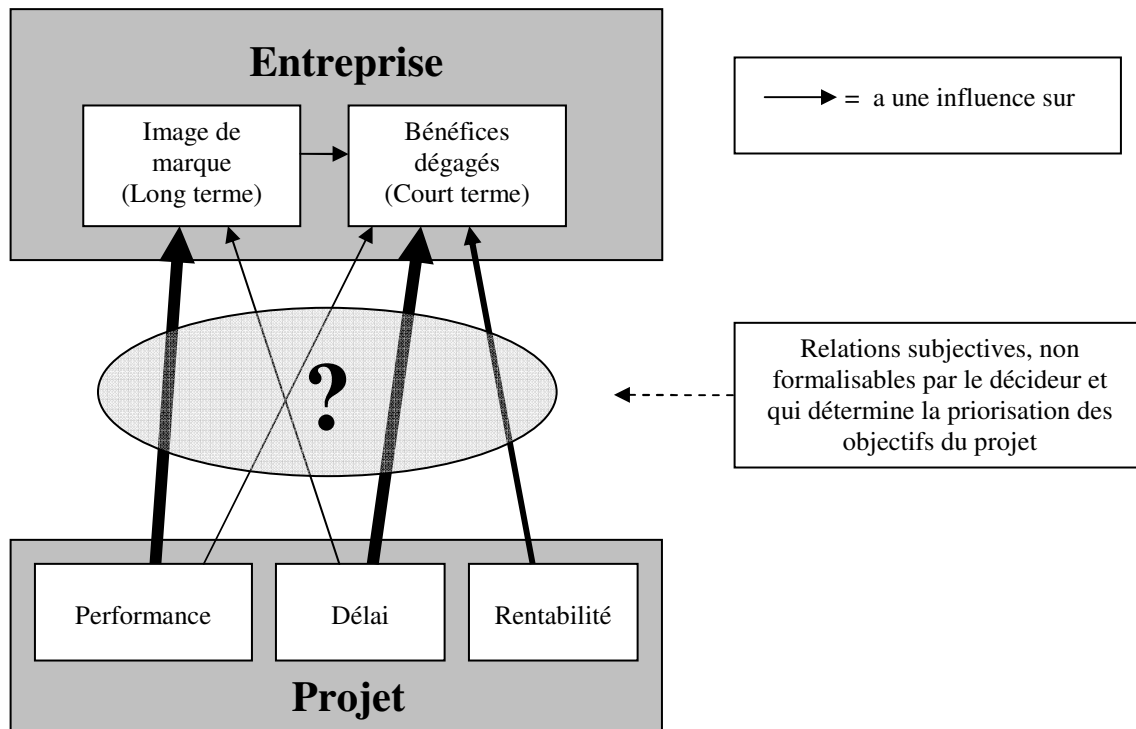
Entreprise

Image de marque (Long terme)

Bénéfices dégagés (Court terme)

= a une influence sur

?

Relations subjectives, non formalisables par le décideur et qui détermine la priorisation des objectifs du projet

Performance

Délai

Rentabilité

Projet